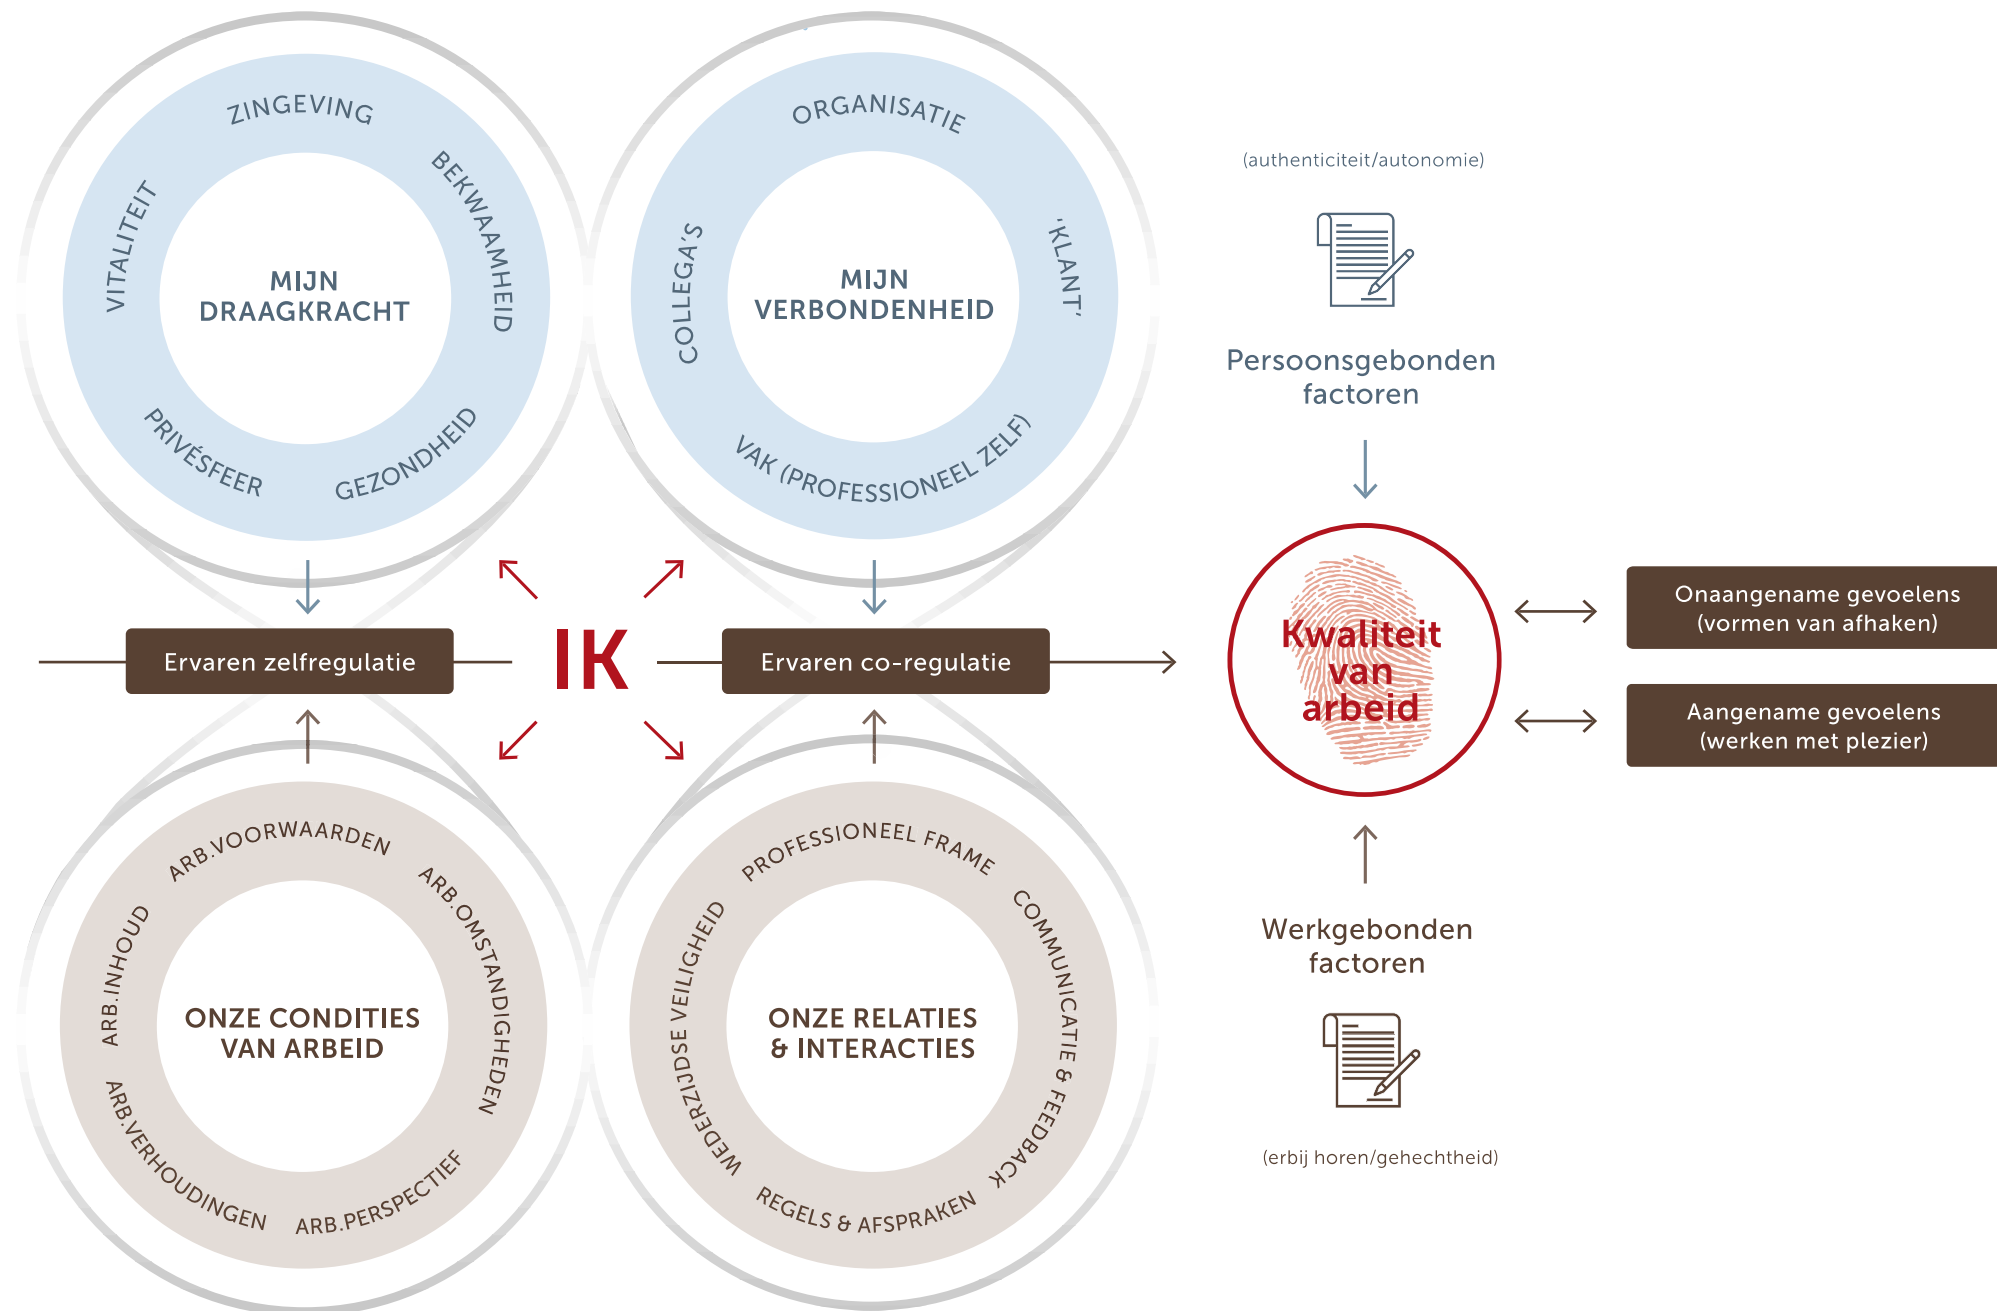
ZINGEVING
BEKWAAMHEID
GEZONDHEID
PRIVÉSFEER
VITALITEIT
MIJN DRAAGKRACHT

ORGANISATIE
'KLANT'
VAK (PROFESSIONEEL ZELF)
COLLEGA'S
MIJN VERBONDENHEID

(authenticiteit/autonomie)

Persoonsgebonden factoren

Ervaren zelfregulatie
IK
Ervaren co-regulatie

Kwaliteit van arbeid

Onaangename gevoelens (vormen van afhaken)

Aangename gevoelens (werken met plezier)

ARB.VOORWAARDEN
ARB.OMSTANDIGHEDEN
ARB.PERSPECTIEF
ARB.VERHOUDINGEN
ARB.INHOUD
ONZE CONDITIES VAN ARBEID

PROFESSIONEEL FRAME
COMMUNICATIE & FEEDBACK
REGELS & AFSPRAKEN
WEDERZIJDSE VEILIGHEID
ONZE RELATIES & INTERACTIES

Werkgebonden factoren

(erbij horen/gehechtheid)